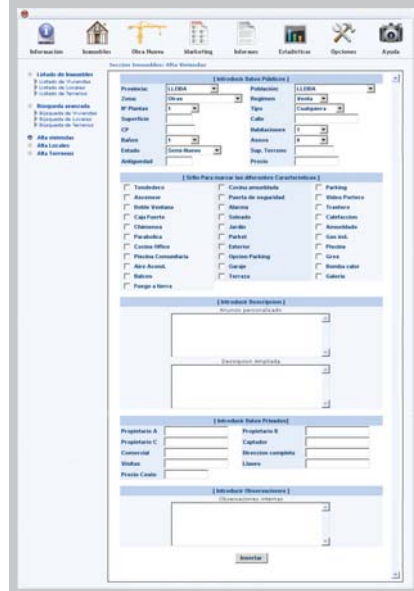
Información Inmuebles Obra Nueva Marketing Informes Estadísticas Opciones Ayuda

Sección Inmuebles: Alta Viviendas

Listado de Inmuebles
Listado de Viviendas
Listado de Locales
Listado de Terrenos

Búsqueda avanzada
Búsqueda de Viviendas
Búsqueda de Locales
Búsqueda de Terrenos

Alta viviendas
Alta Locales
Alta Terrenos

[ Introducir Datos Públicos ]

Provincia: LLEIDA
Población: LLEIDA
Zona: Otras
Regimen: Venta
Nº Plantas: 1
Tipo: Cualquiera
Superficie
Calle
CP
Habitaciones 1
Baños 1
Aseos 0
Estado Semi-Nuevo
Sup. Terreno
Antiguedad
Precio

[ Sólo Para marcar las diferentes Características ]

Tendedero
Cocina amueblada
Parking
Ascensor
Puerta de seguridad
Video Portero
Doble Ventana
Alarma
Trastero
Caja Fuerte
Soleado
Calefacción
Chimenea
Jardín
Amueblado
Parabolica
Parket
Gas nat.
Cocina Office
Exterior
Piscina
Piscina Comunitaria
Opción Parking
Gres
Aire Acond.
Garaje
Bomba calor
Balcon
Terraza
Galeria
Fuego a tierra

[ Introducir Descripcion ]
Anuncio personalizado

Descripcion Ampliada

[ Introducir Datos Privados ]

Propietario A
Propietario B
Propietario C
Captador
Comercial
Direccion completa
Visitas
Llaves
Precio Costo

[ Introducir Observaciones ]
Observaciones internas

Insertar